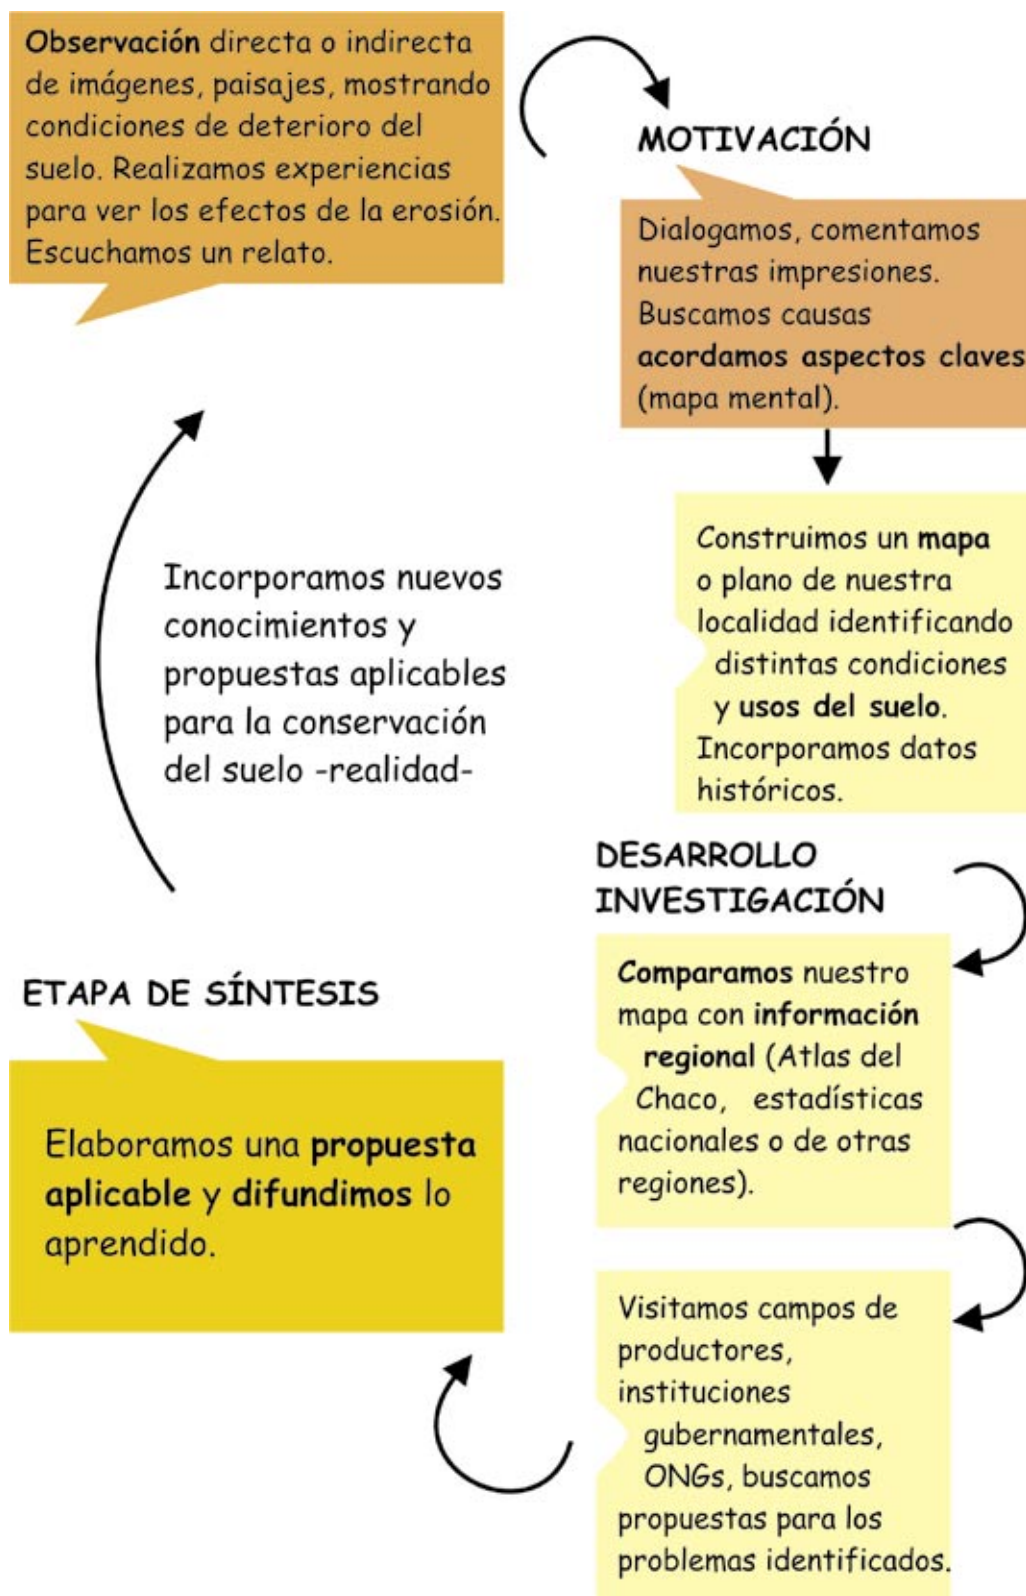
Observación directa o indirecta de imágenes, paisajes, mostrando condiciones de deterioro del suelo. Realizamos experiencias para ver los efectos de la erosión. Escuchamos un relato.

MOTIVACIÓN

Dialogamos, comentamos nuestras impresiones. Buscamos causas acordamos aspectos claves (mapa mental).

Construimos un mapa o plano de nuestra localidad identificando distintas condiciones y usos del suelo. Incorporamos datos históricos.

Incorporamos nuevos conocimientos y propuestas aplicables para la conservación del suelo -realidad-

DESARROLLO INVESTIGACIÓN

ETAPA DE SÍNTESIS

Comparamos nuestro mapa con información regional (Atlas del Chaco, estadísticas nacionales o de otras regiones).

Elaboramos una propuesta aplicable y difundimos lo aprendido.

Visitamos campos de productores, instituciones gubernamentales, ONGs, buscamos propuestas para los problemas identificados.